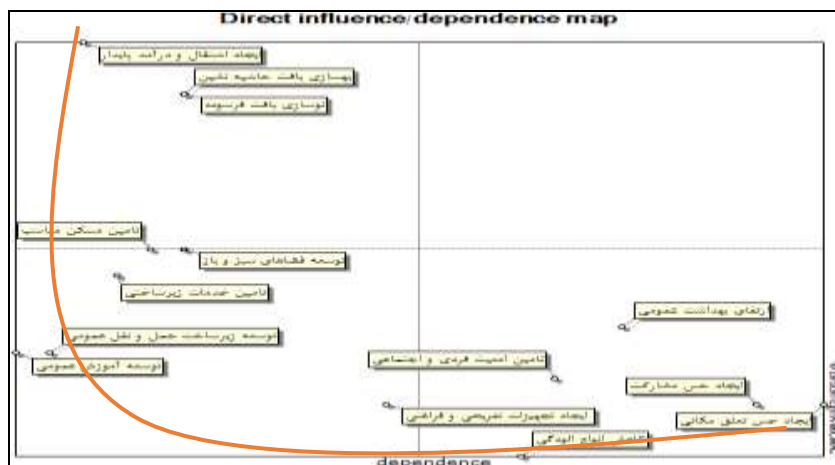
Direct influence/dependence map

ایجاد اشتغال و درآمد پایدار

بهسازی بافت حاشیه نشین

نوسازی بافت فرسوده

تامین مسکن مناسب

توسعه فضاهای سبز و باز

تامین خدمات زیرساختی

توسعه زیرساخت حمل و نقل عمومی

توسعه آموزش عمومی

ارتقای بهداشت عمومی

تامین امنیت فردی و اجتماعی

ایجاد حس مشارکت

ایجاد تجهیزات تفریحی و فراغتی

ایجاد حس تعلق مکانی

کاهش انواع آلودگی

dependence

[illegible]